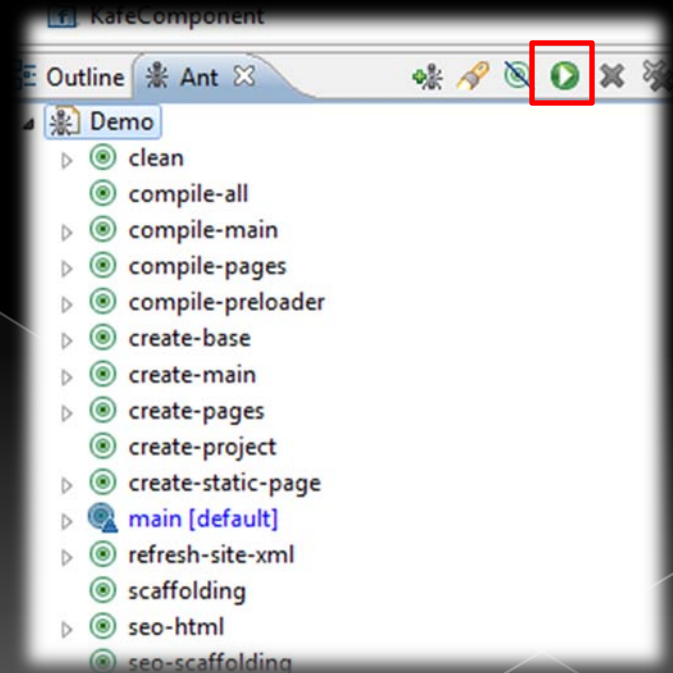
KafeComponent

Outline Ant

Demo
clean
compile-all
compile-main
compile-pages
compile-preloader
create-base
create-main
create-pages
create-project
create-static-page
main [default]
refresh-site-xml
scaffolding
seo-html
seo-scaffolding